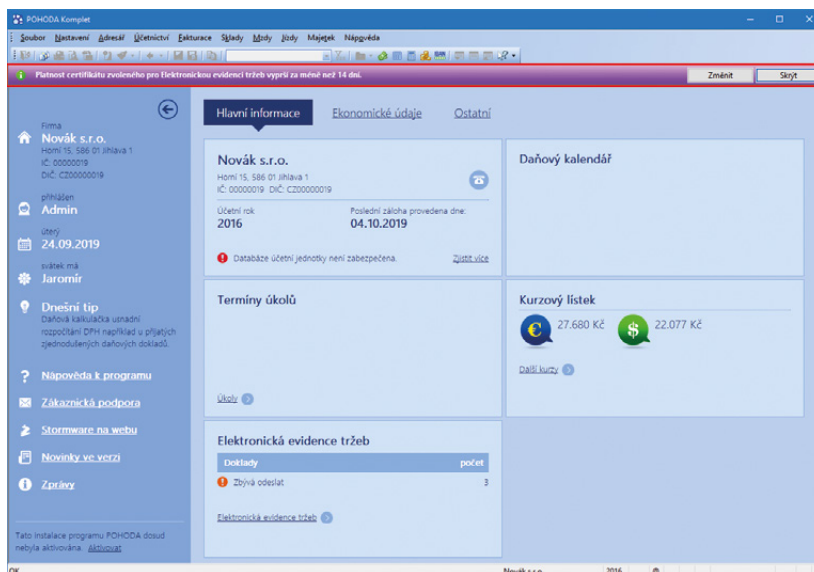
POHODA Komplet

Soubor Nastavení Adresář Účetnictví Fakturace Sklady Mzdy Jízdy Majetek Nápověda

Platnost certifikátu zvoleného pro Elektronickou evidenci tržeb vyprší za méně než 14 dní.

Změnit

Skrýt

Firma
Novák s.r.o.
Horní 15, 586 01 Jihlava 1
IČ: 00000019
DIČ: CZ00000019

přihlášen
Admin

úterý
24.09.2019

svátek má
Jaromír

Dnešní tip
Daňová kalkulačka usnadní rozpočítání DPH například u přijatých zjednodušených daňových dokladů.

Nápověda k programu

Zákaznická podpora

Stormware na webu

Novinky ve verzi

Zprávy

Tato instalace programu POHODA dosud nebyla aktivována. Aktivovat

Hlavní informace Ekonomické údaje Ostatní

Novák s.r.o.
Horní 15, 586 01 Jihlava 1
IČ: 00000019 DIČ: CZ00000019

Účetní rok
2016

Poslední záloha provedena dne:
04.10.2019

Databáze účetní jednotky není zabezpečena.

Zjistit více

Daňový kalendář

Termíny úkolů

Úkoly

Kurzový lístek

27.680 Kč

22.077 Kč

Další kurzy

Elektronická evidence tržeb

| Doklady | počet |
|---|---|
| Zbývá odeslat | 3 |

Elektronická evidence tržeb

OK

Novák s.r.o.

2016